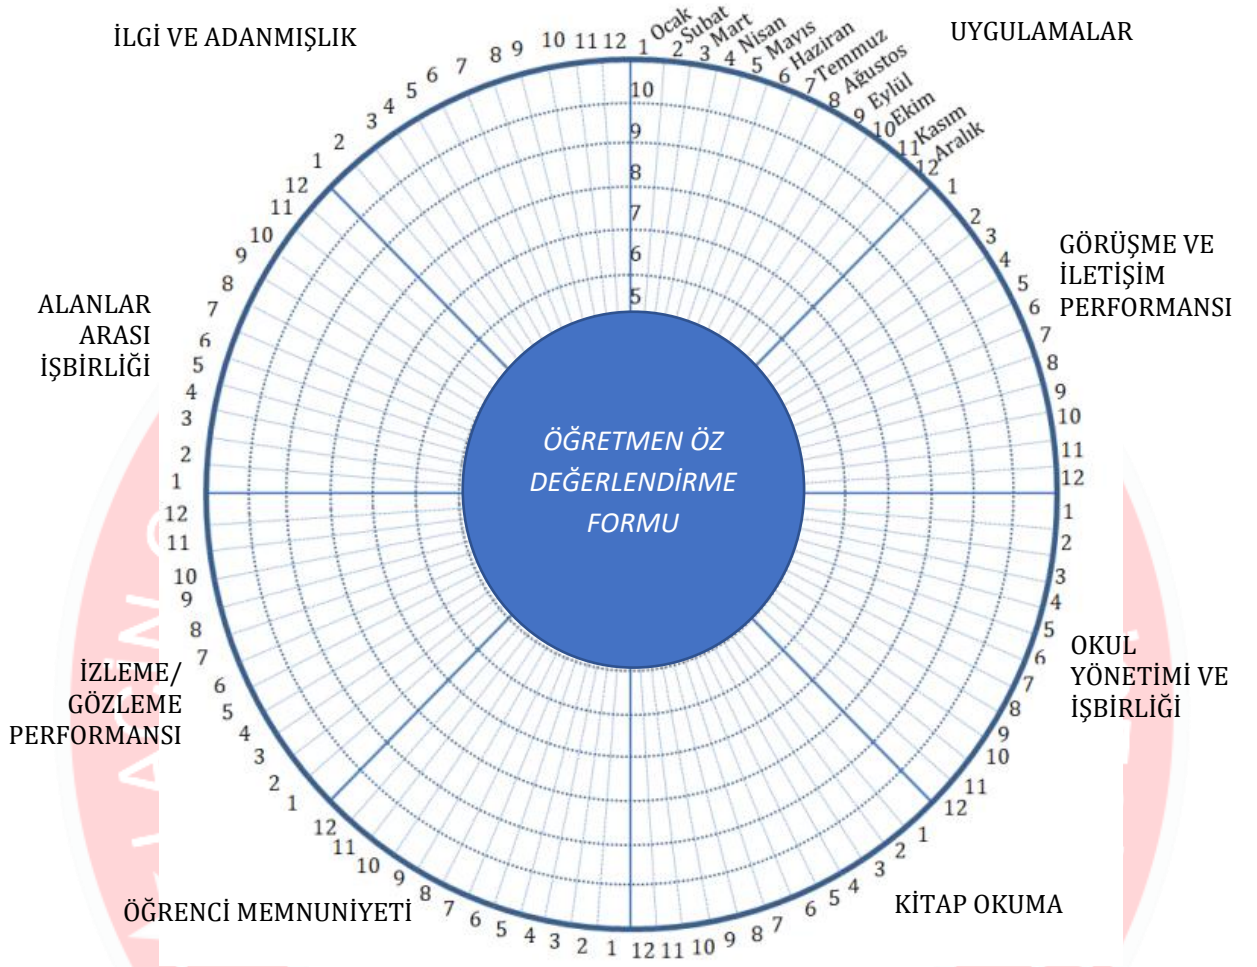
İLGİ VE ADANMIŞLIK

UYGULAMALAR

1 Ocak 2 Şubat 3 Mart 4 Nisan 5 Mayıs 6 Haziran 7 Temmuz 8 Ağustos 9 Eylül 10 Ekim 11 Kasım 12 Aralık

10 9 8 7 6 5

1 2 3 4 5 6 7 8 9 10 11 12

GÖRÜŞME VE İLETİŞİM PERFORMANSI

1 2 3 4 5 6 7 8 9 10 11 12

OKUL YÖNETİMİ VE İŞBİRLİĞİ

1 2 3 4 5 6 7 8 9 10 11 12

KİTAP OKUMA

1 2 3 4 5 6 7 8 9 10 11 12

ÖĞRENCİ MEMNUNİYETİ

1 2 3 4 5 6 7 8 9 10 11 12

İZLEME/ GÖZLEME PERFORMANSI

1 2 3 4 5 6 7 8 9 10 11 12

ALANLAR ARASI İŞBİRLİĞİ

1 2 3 4 5 6 7 8 9 10 11 12

1 2 3 4 5 6 7 8 9 10 11 12

ÖĞRETMEN ÖZ DEĞERLENDİRME FORMU